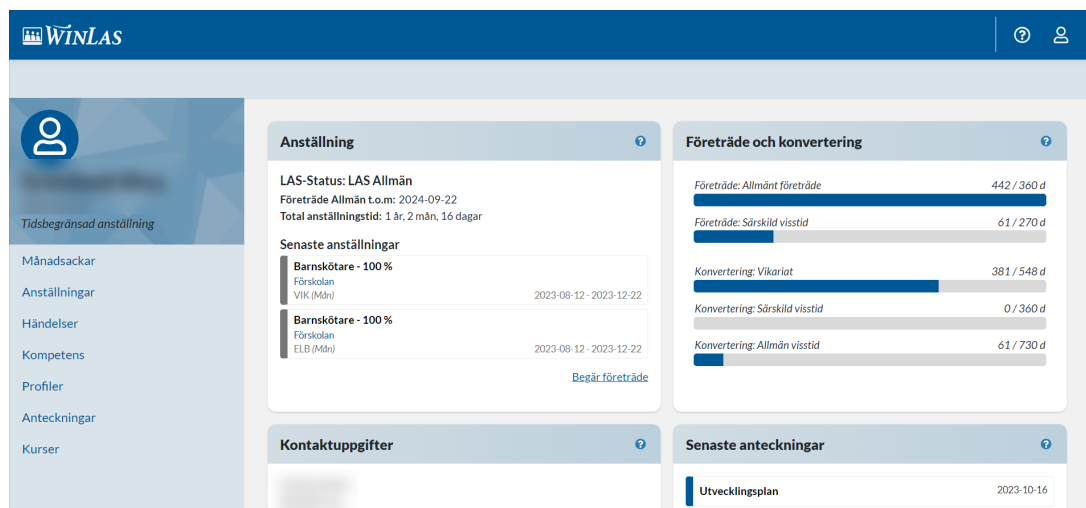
WINLAS

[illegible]

Tidsbegränsad anställning

Månadsackar
Anställningar
Händelser
Kompetens
Profiler
Anteckningar
Kurser

Anställning

LAS-Status: LAS Allmän
Företräde Allmän t.o.m: 2024-09-22
Total anställningstid: 1 år, 2 mån, 16 dagar

Senaste anställningar

Barnskötare - 100 %
Förskolan
VIK (Mån) 2023-08-12 - 2023-12-22

Barnskötare - 100 %
Förskolan
ELB (Mån) 2023-08-12 - 2023-12-22

Begär företräde

Företräde och konvertering

Företräde: Allmänt företräde 442 / 360 d
Företräde: Särskild visstid 61 / 270 d
Konvertering: Vikariat 381 / 548 d
Konvertering: Särskild visstid 0 / 360 d
Konvertering: Allmän visstid 61 / 730 d

Kontaktuppgifter

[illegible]

Senaste anteckningar

Utvecklingsplan 2023-10-16